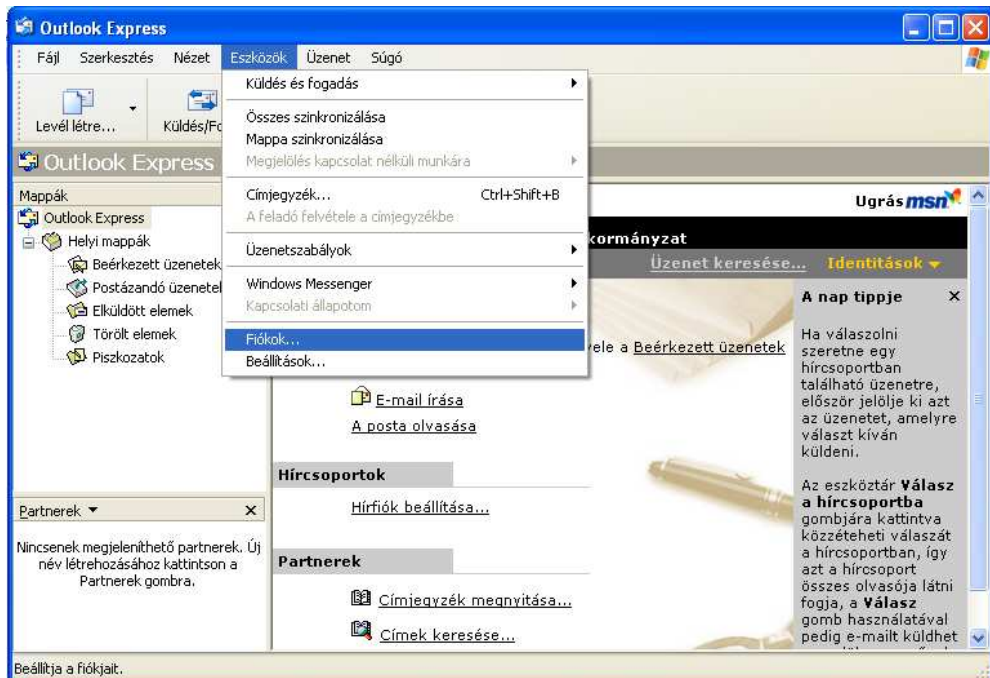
Outlook Express

Fájl Szerkesztés Nézet Eszközök Üzenet Súgó

Levél létre... Küldés/Fo

Outlook Express

Küldés és fogadás
Összes szinkronizálása
Mappa szinkronizálása
Megjelölés kapcsolat nélküli munkára
Címjegyzék... Ctrl+Shift+B
A feladó felvétele a címjegyzékbe
Üzenetszabályok
Windows Messenger
Kapcsolati állapotom
Fiókok...
Beállítások...

Mappák
Outlook Express
Helyi mappák
Beérkezett üzenetek
Postázandó üzenetek
Elküldött elemek
Törölt elemek
Piszkozatok

Ugrás msn

kormányzat

Üzenet keresése... Identitások

vele a Beérkezett üzenetek

E-mail írása
A posta olvasása

Hírcsoportok
Hírfiók beállítása...

Partnerek
Címjegyzék megnyitása...
Címek keresése...

A nap tippje ×

Ha válaszolni szeretne egy hírcsoportban található üzenetre, először jelölje ki azt az üzenetet, amelyre választ kíván küldeni.

Az eszköztár **Válasz a hírcsoportba** gombjára kattintva közzéteheti válaszát a hírcsoportban, így azt a hírcsoport összes olvasója látni fogja, a **Válasz** gomb használatával pedig e-mailt küldhet

Partnerek ▼ ×

Nincsenek megjeleníthető partnerek. Új név létrehozásához kattintson a Partnerek gombra.

Beállítja a fiókjait.